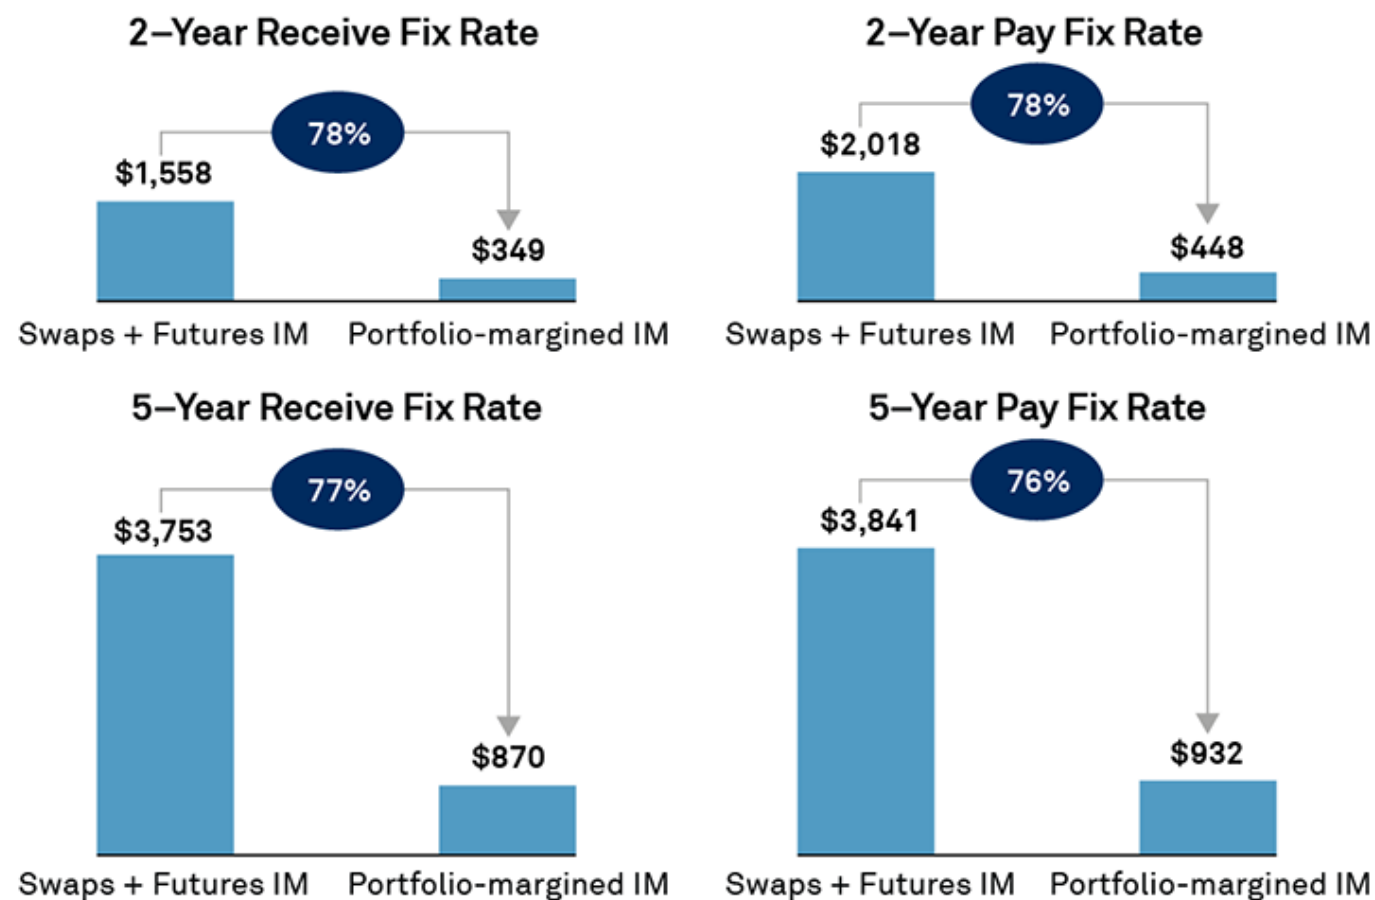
2–Year Receive Fix Rate

78%

$1,558

$349

Swaps + Futures IM

Portfolio-margined IM

2–Year Pay Fix Rate

78%

$2,018

$448

Swaps + Futures IM

Portfolio-margined IM

5–Year Receive Fix Rate

77%

$3,753

$870

Swaps + Futures IM

Portfolio-margined IM

5–Year Pay Fix Rate

76%

$3,841

$932

Swaps + Futures IM

Portfolio-margined IM